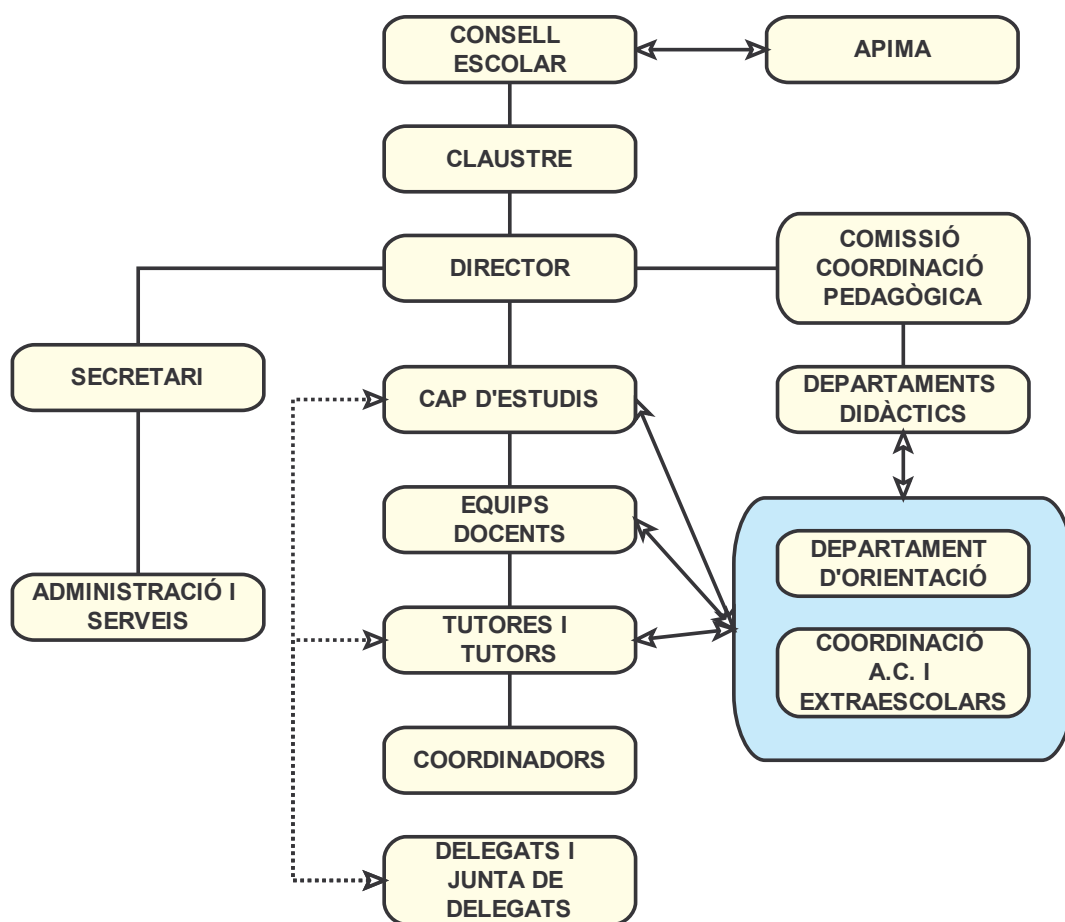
CONSELL ESCOLAR

APIMA

CLAUSTRE

DIRECTOR

COMISSIÓ COORDINACIÓ PEDAGÒGICA

SECRETARI

CAP D'ESTUDIS

DEPARTAMENTS DIDÀCTICS

EQUIPS DOCENTS

DEPARTAMENT D'ORIENTACIÓ

ADMINISTRACIÓ I SERVEIS

TUTORES I TUTORS

COORDINACIÓ A.C. I EXTRAESCOLARS

COORDINADORS

DELEGATS I JUNTA DE DELEGATS